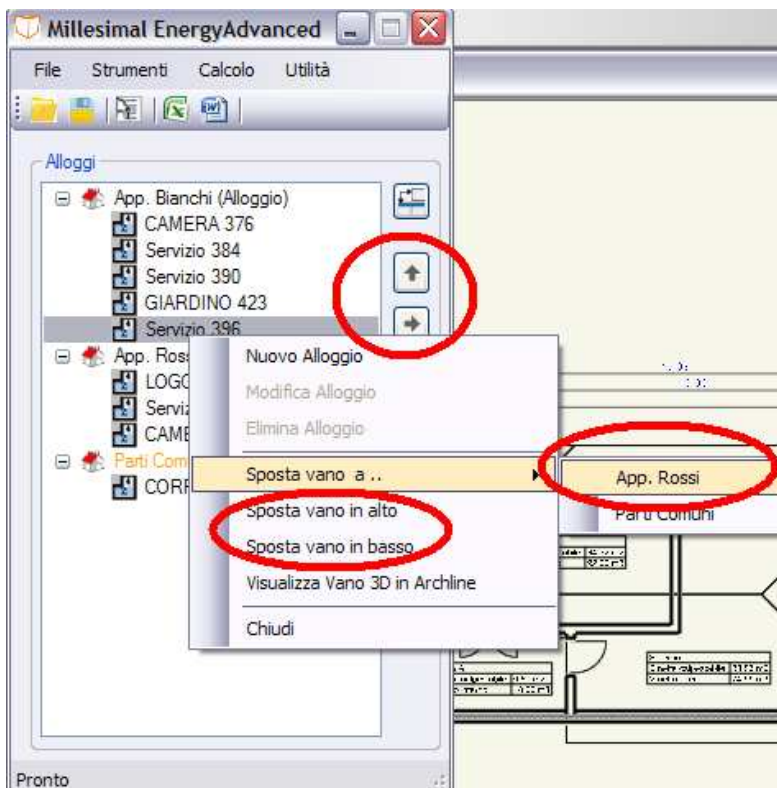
Millesimal EnergyAdvanced

File Strumenti Calcolo Utilità

Alloggi

App. Bianchi (Alloggio)
CAMERA 376
Servizio 384
Servizio 390
GIARDINO 423
Servizio 396
App. Ross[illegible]
LOG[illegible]
Servi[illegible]
CAME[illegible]
Parti Com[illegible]
CORR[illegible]

Nuovo Alloggio
Modifica Alloggio
Elimina Alloggio
Sposta vano a ..
Sposta vano in alto
Sposta vano in basso
Visualizza Vano 3D in Archline
Chiudi

App. Rossi
Parti Comuni

Pronto